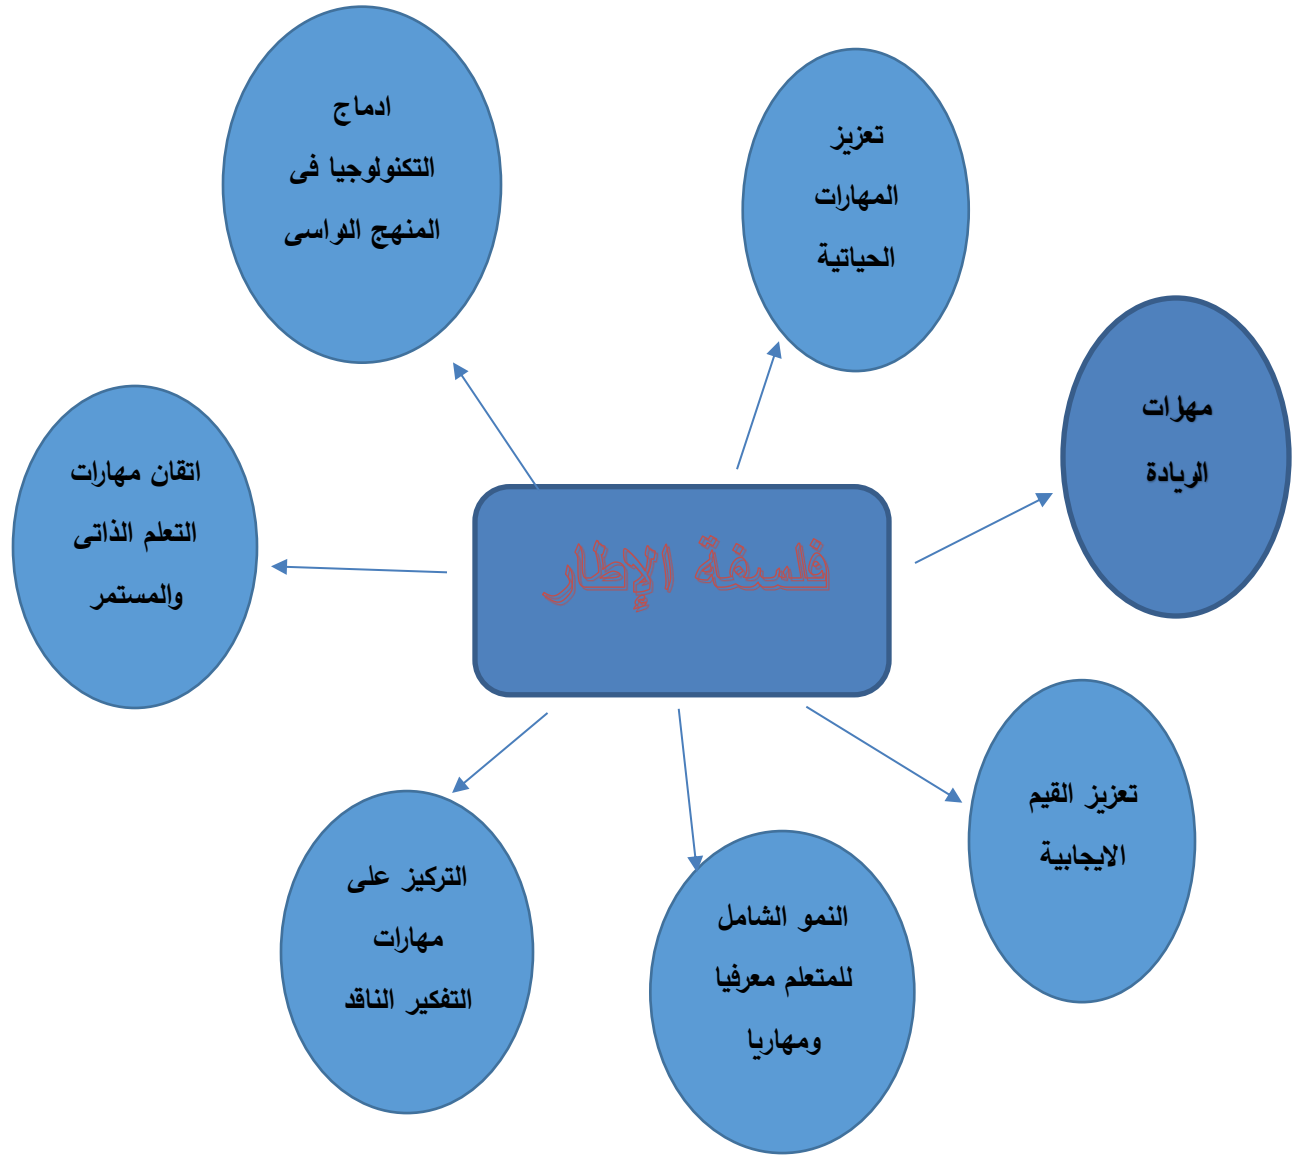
ادماج التكنولوجيا فى المنهج الواسى

تعزيز المهارات الحياتية

مهارات الريادة

اتقان مهارات التعلم الذاتى والمستمر

فلسفة الإطار

تعزيز القيم الايجابية

التركيز على مهارات التفكير الناقد

النمو الشامل للمتعلم معرفيا ومهاريا